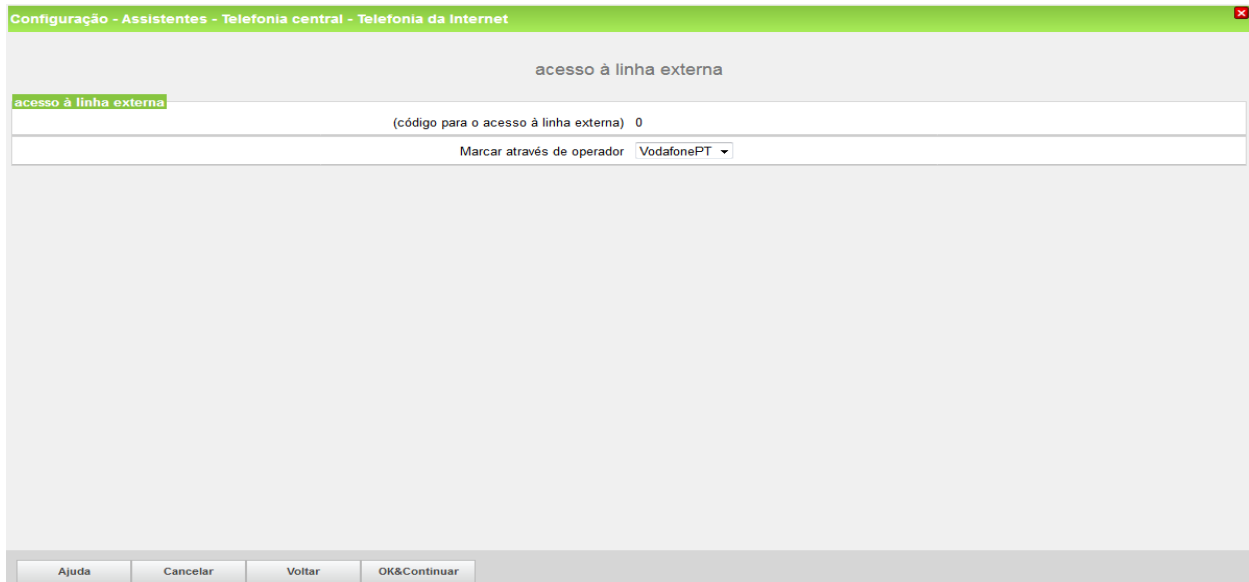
Configuração - Assistentes - Telefonia central - Telefonia da Internet

acesso à linha externa

acesso à linha externa

(código para o acesso à linha externa) 0

Marcar através de operador VodafonePT

Ajuda Cancelar Voltar OK&Continuar